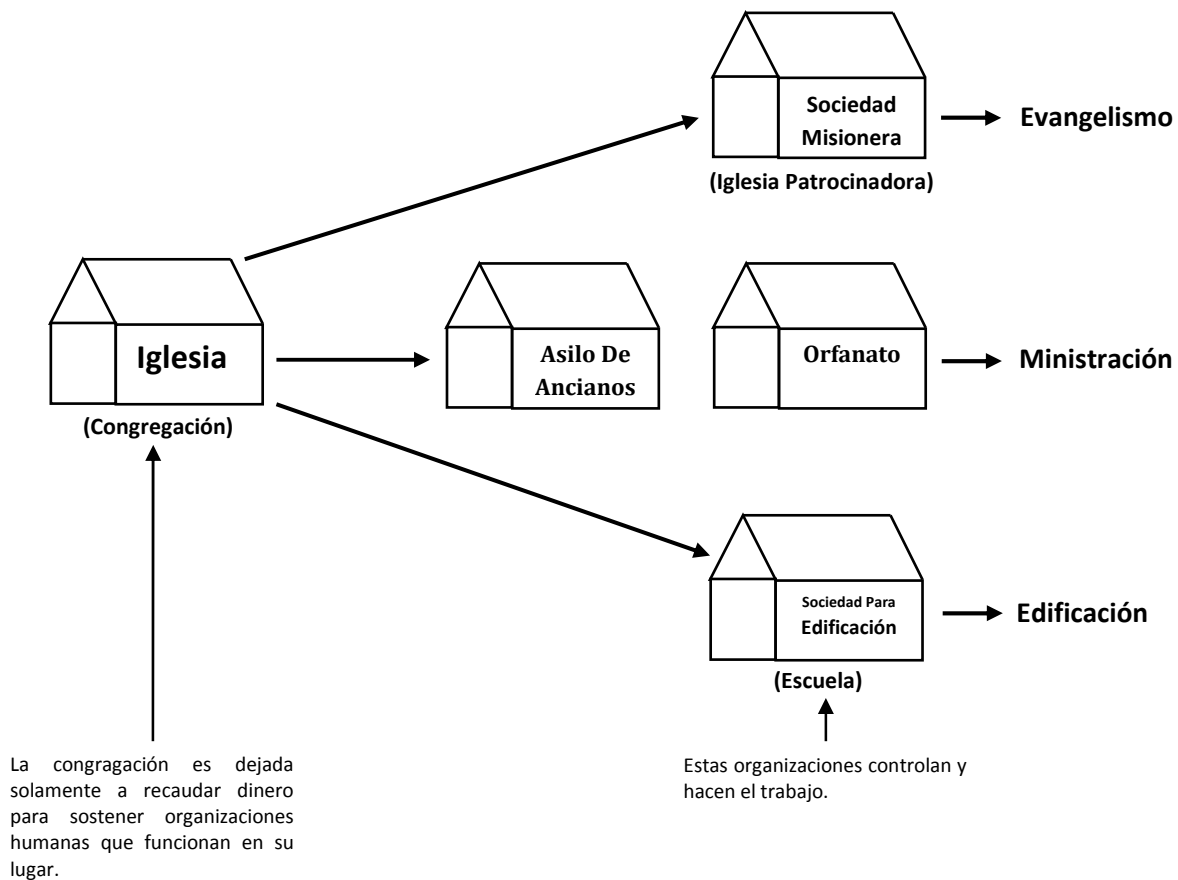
Sociedad Misionera

Evangelismo

(Iglesia Patrocinadora)

Iglesia

(Congregación)

Asilo De Ancianos

Orfanato

Ministración

Sociedad Para Edificación

Edificación

(Escuela)

La congragación es dejada solamente a recaudar dinero para sostener organizaciones humanas que funcionan en su lugar.

Estas organizaciones controlan y hacen el trabajo.